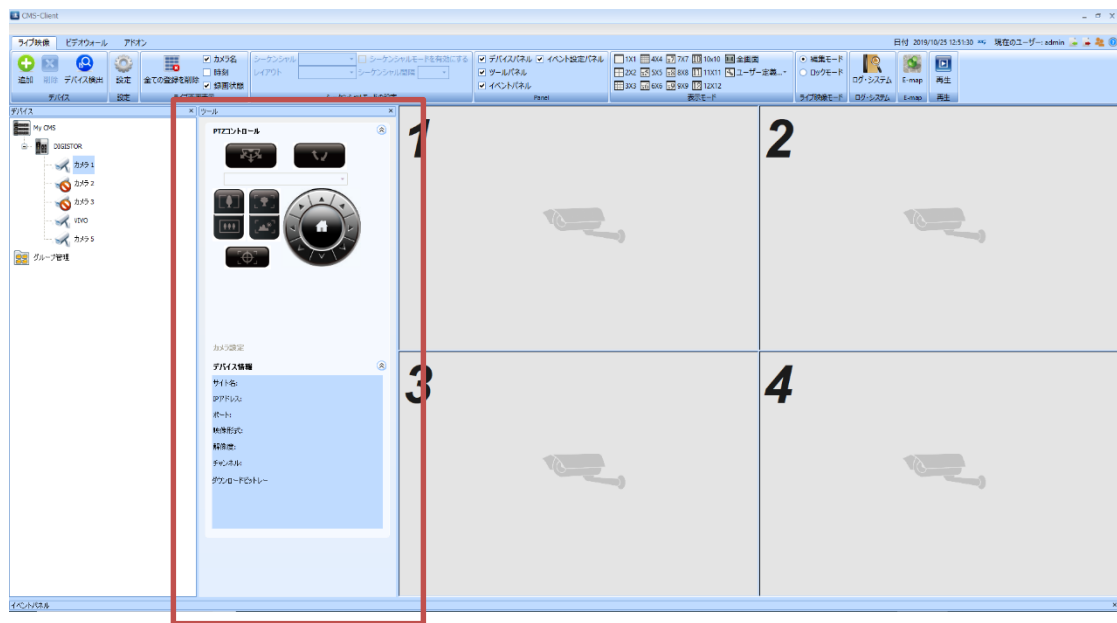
CMS-Client

ライブ映像　ビデオウォール　アドオン

日付 2019/10/25 12:51:30　現在のユーザー: admin

追加　削除　デバイス検出　設定　全ての登録を削除
デバイス　設定

カメラ名
時刻
録画状態

シーケンシャル　シーケンシャルモードを有効にする
レイアウト　シーケンシャル間隔

デバイスパネル　イベント設定パネル
ツールパネル
イベントパネル
Panel

1X1　4X4　7X7　10x10　全画面
2X2　5X5　8X8　11X11　ユーザー定義...
3X3　6X6　9X9　12X12
表示モード

編集モード
ロックモード
ライブ映像モード

ログ・システム　E-map　再生
ログ・システム　E-map　再生

デバイス

My CMS
DIGISTOR
カメラ1
カメラ2
カメラ3
VIVO
カメラ5
グループ管理

ツール

PTZコントロール

カメラ設定

デバイス情報
サイト名:
IPアドレス:
ポート:
映像形式:
解像度:
チャンネル:
ダウンロードビットレー

1
2
3
4

イベントパネル